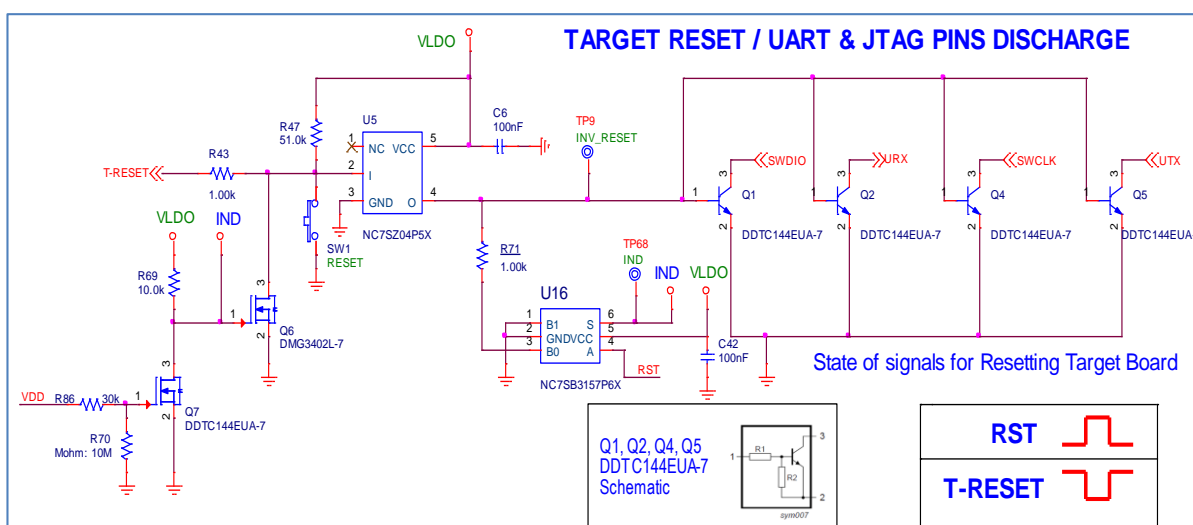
TARGET RESET / UART & JTAG PINS DISCHARGE

VLDO

R47
51.0k

U5
1 NC VCC 5
2 I
3 GND O 4
NC7SZ04P5X

C6
100nF

TP9
INV_RESET

T-RESET
R43
1.00k

SW1
RESET

VLDO
IND

R69
10.0k

Q6
DMG3402L-7

VDD
R86
30k

R70
Mohm: 10M

Q7
DDTC144EUA-7

R71
1.00k

U16
1 B1 S 6
2 GND VCC 5
3 B0 A 4
NC7SB3157P6X

TP68
IND

IND
VLDO

C42
100nF

RST

SWDIO
Q1
DDTC144EUA-7

URX
Q2
DDTC144EUA-7

SWCLK
Q4
DDTC144EUA-7

UTX
Q5
DDTC144EU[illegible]

State of signals for Resetting Target Board

Q1, Q2, Q4, Q5
DDTC144EUA-7
Schematic

R1
R2
1
2
3
sym007

RST

T-RESET